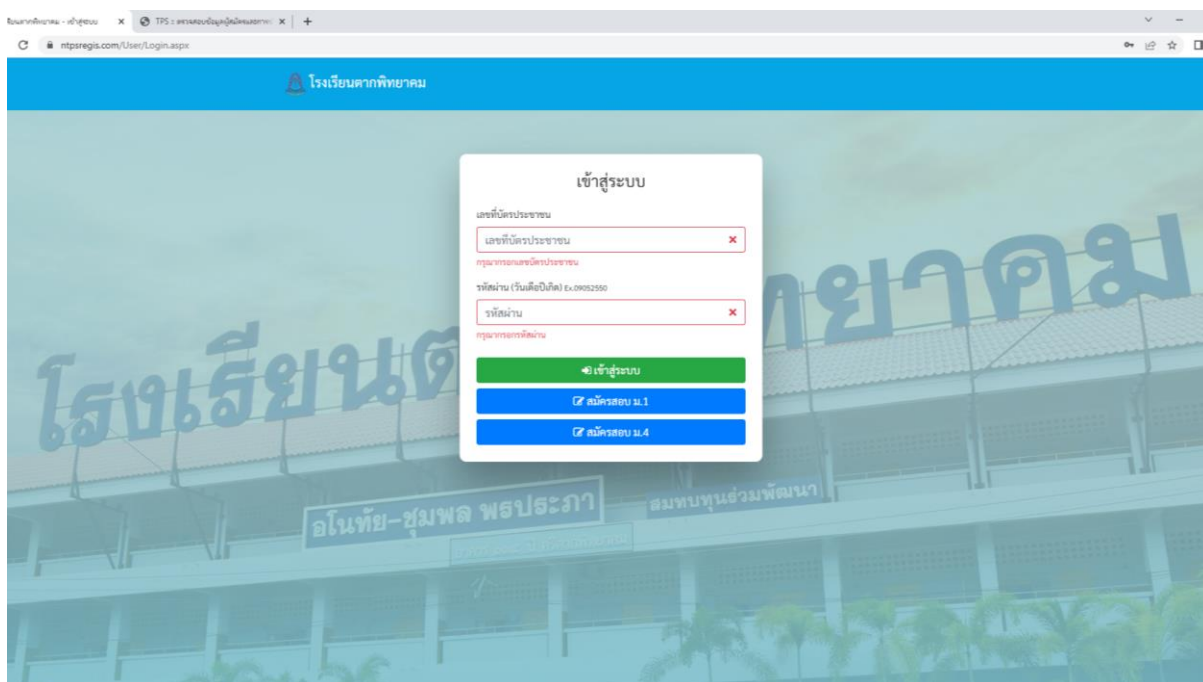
โรงเรียนตากพิทยาคม - เข้าสู่ระบบ ×
TPS :: ตรวจสอบข้อมูลผู้สมัครสอบ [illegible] ×
+

ntpsregis.com/User/Login.aspx

โรงเรียนตากพิทยาคม

เข้าสู่ระบบ

เลขที่บัตรประชาชน

เลขที่บัตรประชาชน

กรุณากรอกเลขบัตรประชาชน

รหัสผ่าน (วันเดือนปีเกิด) Ex.09052550

รหัสผ่าน

กรุณากรอกรหัสผ่าน

เข้าสู่ระบบ

สมัครสอบ ม.1

สมัครสอบ ม.4

โรงเรียนตากพิทยาคม

อโนทัย-ชุมพล พรประภา

สมทบทุนร่วมพัฒนา